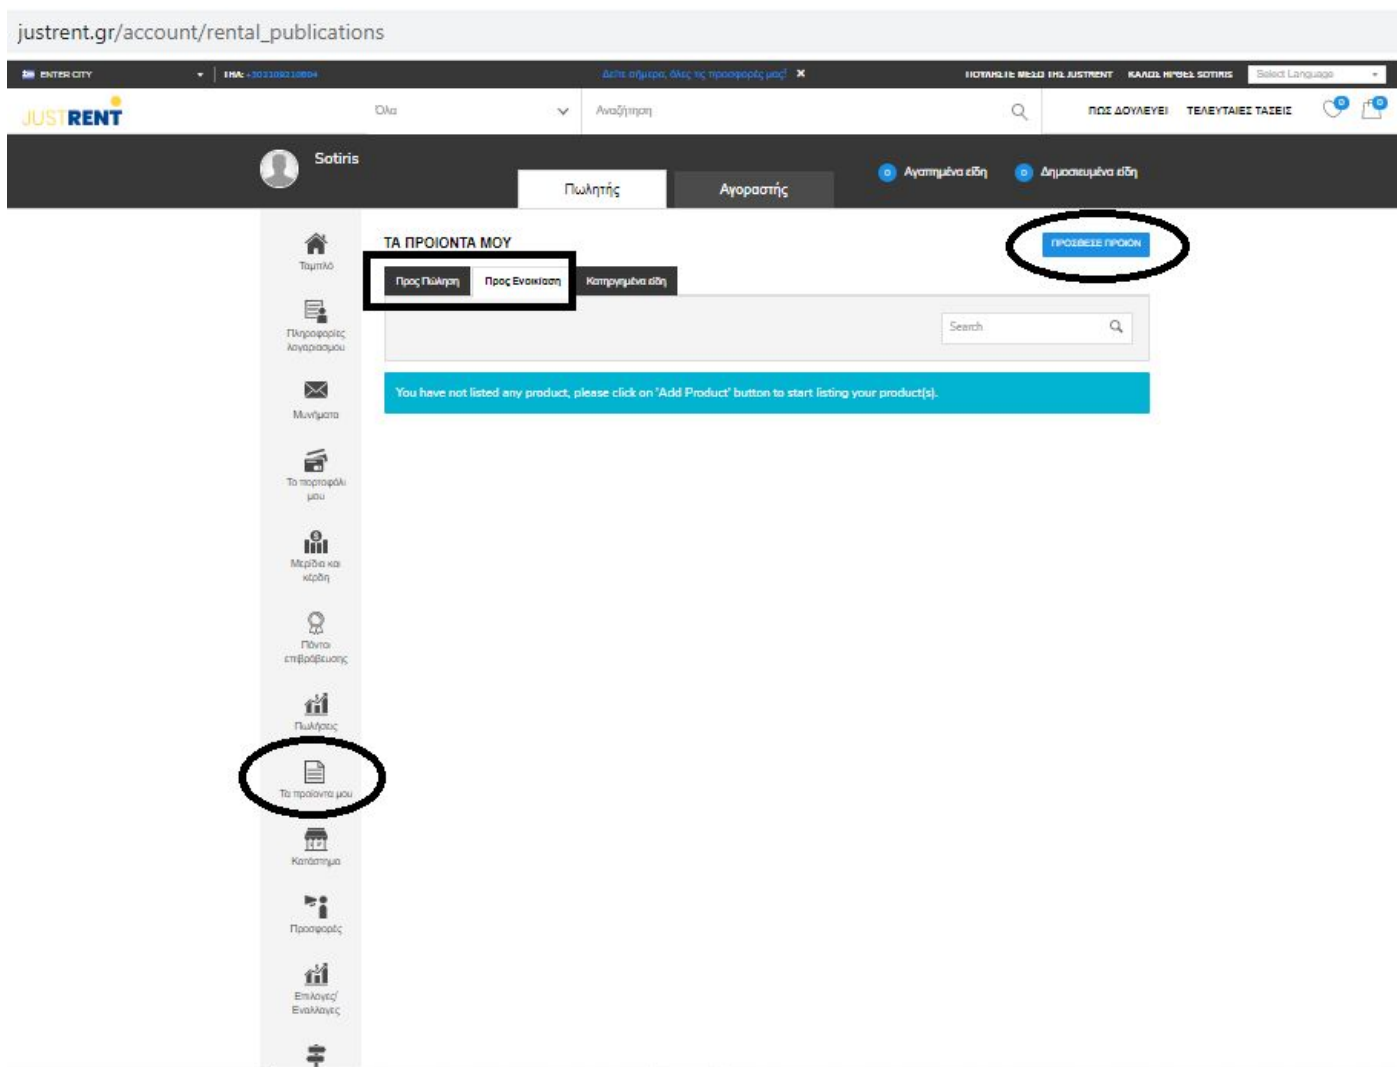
justrent.gr/account/rental_publications

ENTER CITY | THA: +302108210804 | Δείτε σήμερα, όλες τις προσφορές μας! ✕ | ΠΟΥΛΗΣΤΕ ΜΕΣΩ ΤΗΣ JUSTRENT | ΚΑΛΩΣ ΗΡΘΕΣ SOTIRIS | Select Language

JUSTRENT | Όλα | Αναζήτηση | ΠΩΣ ΔΟΥΛΕΥΕΙ | ΤΕΛΕΥΤΑΙΕΣ ΤΑΣΕΙΣ | 0 | 0

Sotiris

Πωλητής | Αγοραστής

0 Αγαπημένα είδη | 0 Δημοσιευμένα είδη

Ταμπλό

Πληροφορίες λογαριασμού

Μηνύματα

Το πορτοφόλι μου

Μερίδια και κέρδη

Πόντοι επιβράβευσης

Πωλήσεις

Τα προϊόντα μου

Κατάστημα

Προσφορές

Επιλογές/ Εναλλαγές

ΤΑ ΠΡΟΙΟΝΤΑ ΜΟΥ

ΠΡΟΣΘΕΣΕ ΠΡΟΙΟΝ

Προς Πώληση | Προς Ενοικίαση | Κατηγορημένα είδη

Search

You have not listed any product, please click on 'Add Product' button to start listing your product(s).